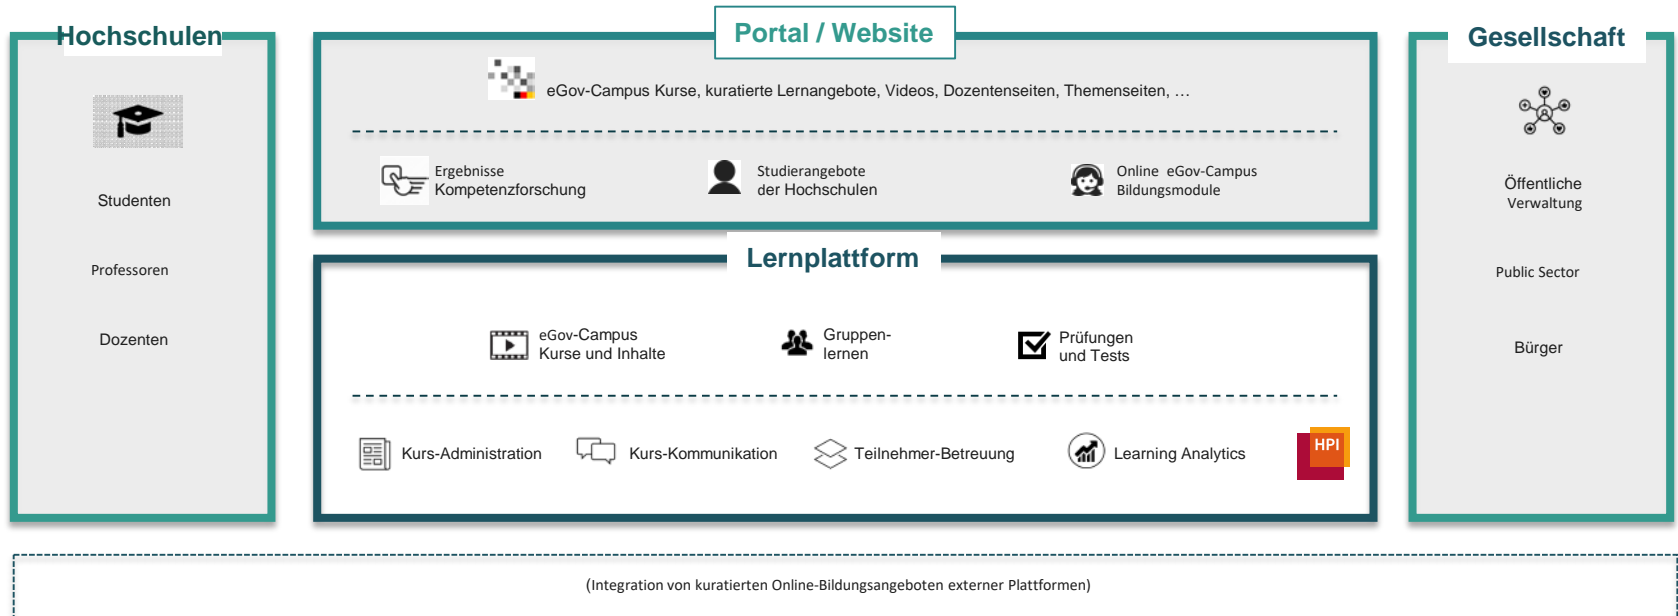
Hochschulen

Studenten

Professoren

Dozenten

Portal / Website

eGov-Campus Kurse, kuratierte Lernangebote, Videos, Dozentenseiten, Themenseiten, …

Ergebnisse Kompetenzforschung

Studierangebote der Hochschulen

Online eGov-Campus Bildungsmodule

Lernplattform

eGov-Campus Kurse und Inhalte

Gruppenlernen

Prüfungen und Tests

Kurs-Administration

Kurs-Kommunikation

Teilnehmer-Betreuung

Learning Analytics

HPI

Gesellschaft

Öffentliche Verwaltung

Public Sector

Bürger

(Integration von kuratierten Online-Bildungsangeboten externer Plattformen)